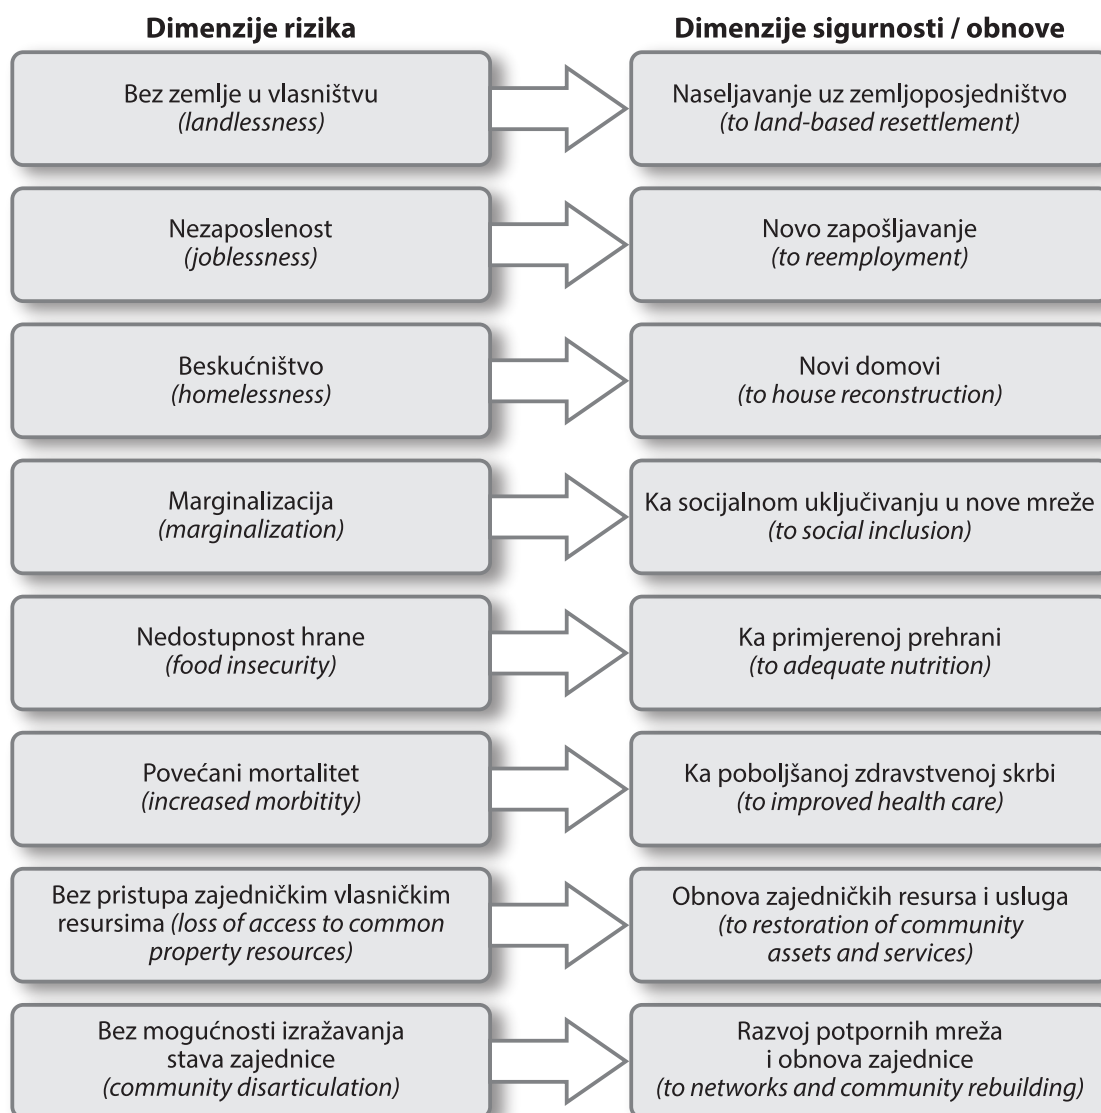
Dimenzije rizika

Dimenzije sigurnosti / obnove

Bez zemlje u vlasništvu
*(landlessness)*

Naseljavanje uz zemljoposjedništvo
*(to land-based resettlement)*

Nezaposlenost
*(joblessness)*

Novo zapošljavanje
*(to reemployment)*

Beskućništvo
*(homelessness)*

Novi domovi
*(to house reconstruction)*

Marginalizacija
*(marginalization)*

Ka socijalnom uključivanju u nove mreže
*(to social inclusion)*

Nedostupnost hrane
*(food insecurity)*

Ka primjerenoj prehrani
*(to adequate nutrition)*

Povećani mortalitet
*(increased morbitity)*

Ka poboljšanoj zdravstvenoj skrbi
*(to improved health care)*

Bez pristupa zajedničkim vlasničkim resursima *(loss of access to common property resources)*

Obnova zajedničkih resursa i usluga
*(to restoration of community assets and services)*

Bez mogućnosti izražavanja stava zajednice
*(community disarticulation)*

Razvoj potpornih mreža i obnova zajednice
*(to networks and community rebuilding)*